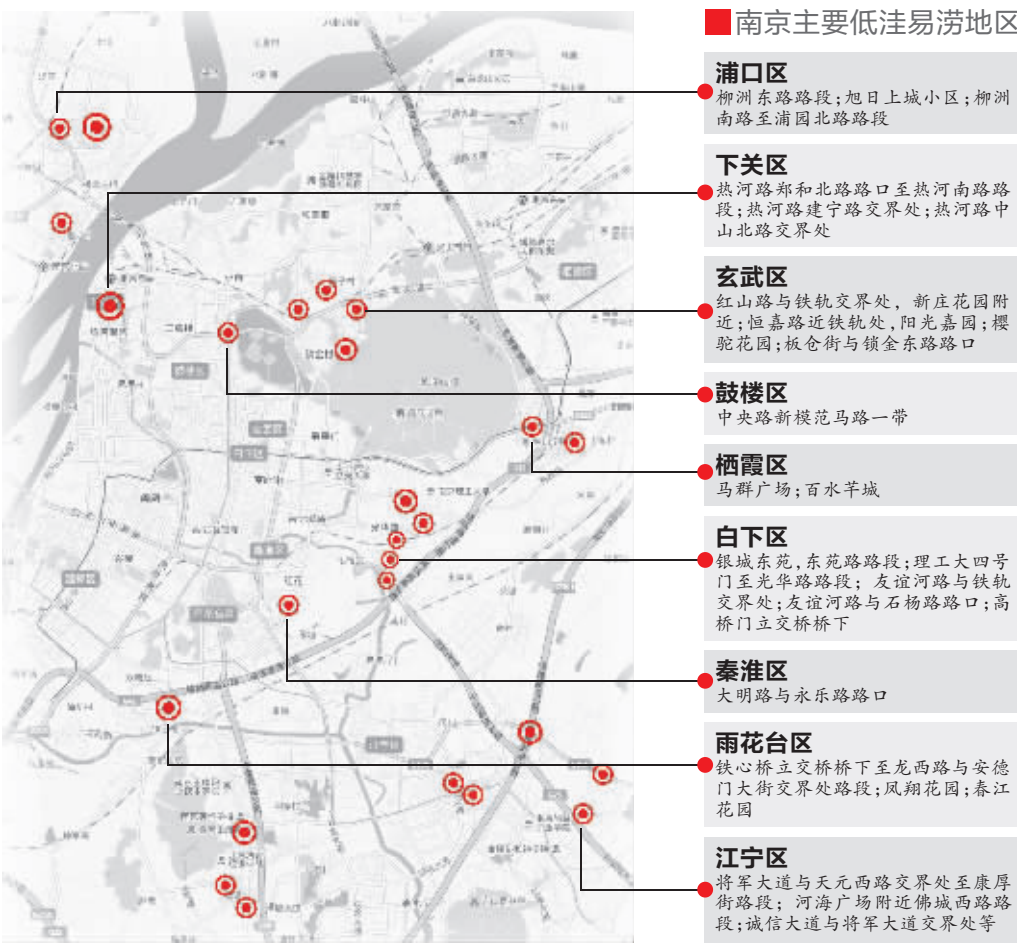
南京主要低洼易涝地区

浦口区
柳洲东路路段;旭日上城小区;柳洲南路至浦园北路路段

下关区
热河路郑和北路路口至热河南路路段;热河路建宁路交界处;热河路中山北路交界处

玄武区
红山路与铁轨交界处，新庄花园附近;恒嘉路近铁轨处,阳光嘉园;樱驼花园;板仓街与锁金东路路口

鼓楼区
中央路新模范马路一带

栖霞区
马群广场;百水芊城

白下区
银城东苑,东苑路路段;理工大四号门至光华路路段;友谊河路与铁轨交界处;友谊河路与石杨路路口;高桥门立交桥桥下

秦淮区
大明路与永乐路路口

雨花台区
铁心桥立交桥桥下至龙西路与安德门大街交界处路段;凤翔花园;春江花园

江宁区
将军大道与天元西路交界处至康厚街路段;河海广场附近佛城西路路段;诚信大道与将军大道交界处等